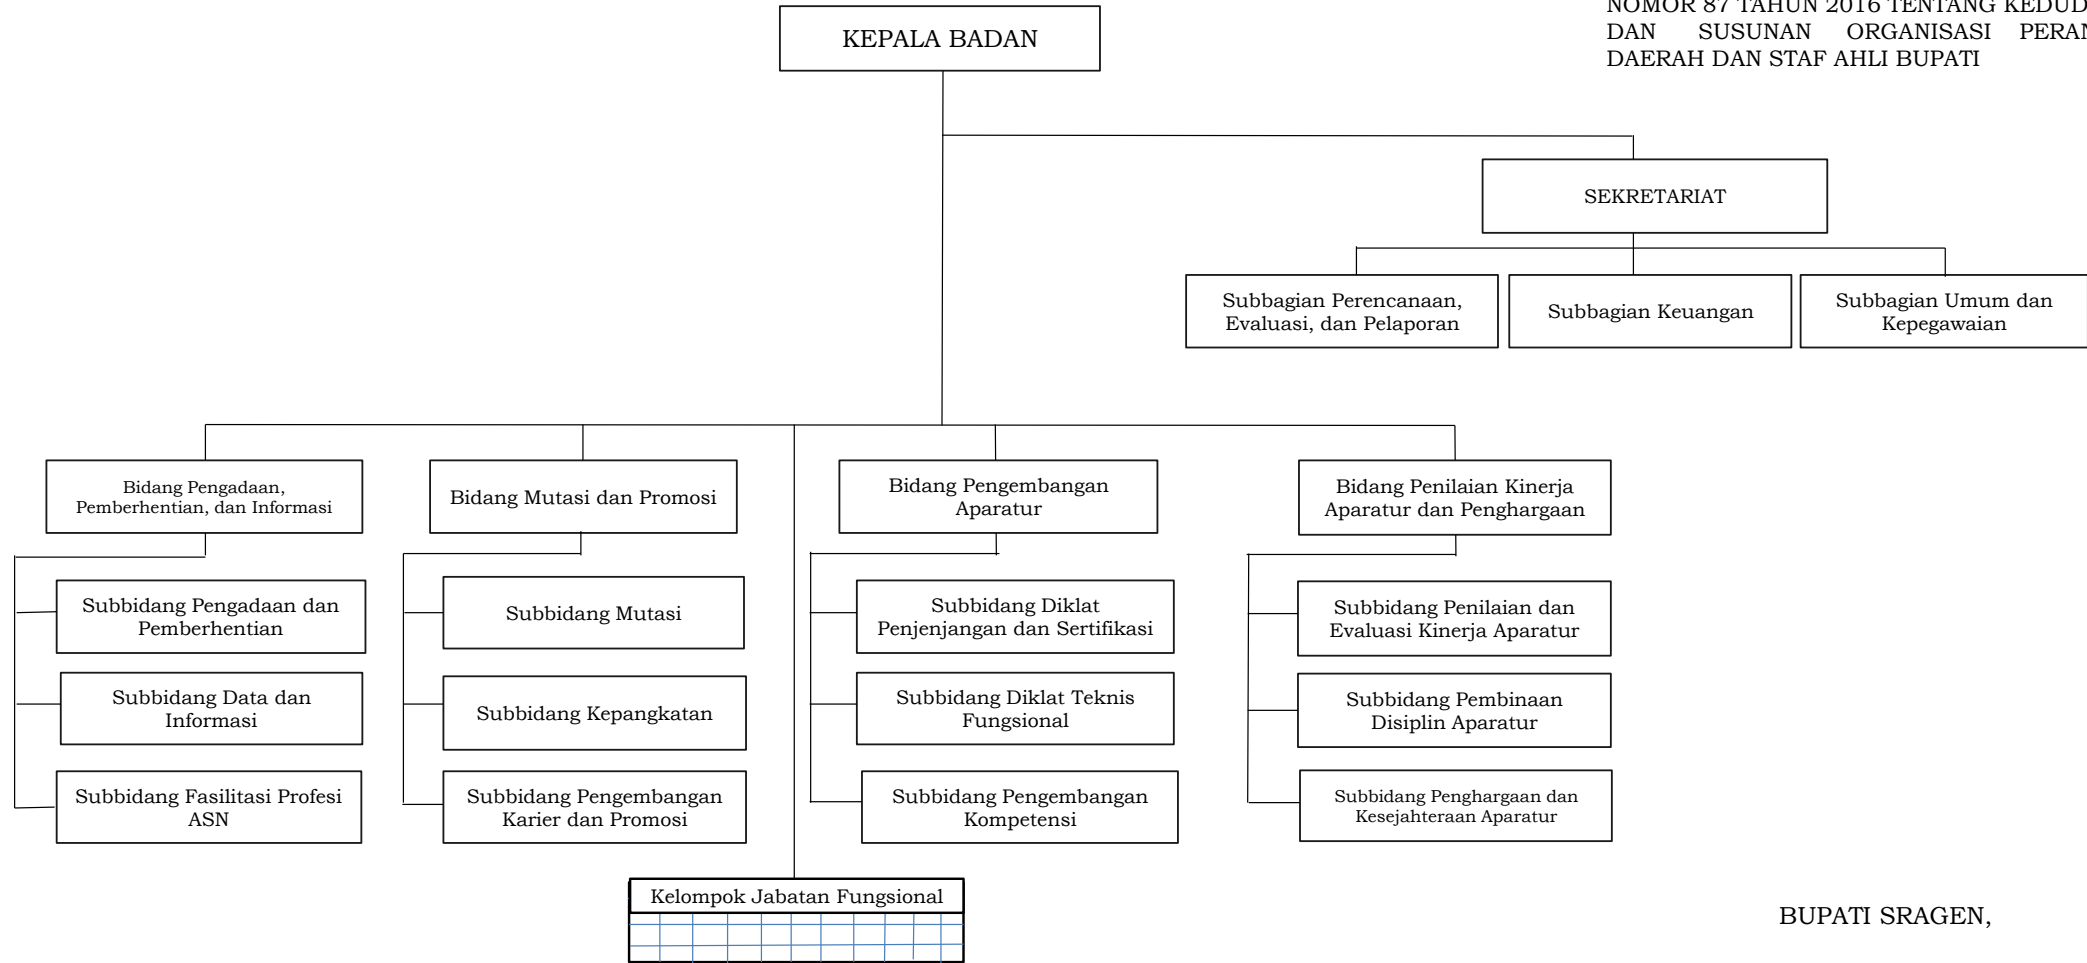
NOMOR 87 TAHUN 2016 TENTANG KEDUD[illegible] DAN SUSUNAN ORGANISASI PERAN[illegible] DAERAH DAN STAF AHLI BUPATI

KEPALA BADAN

SEKRETARIAT

Subbagian Perencanaan, Evaluasi, dan Pelaporan

Subbagian Keuangan

Subbagian Umum dan Kepegawaian

Bidang Pengadaan, Pemberhentian, dan Informasi

Subbidang Pengadaan dan Pemberhentian

Subbidang Data dan Informasi

Subbidang Fasilitasi Profesi ASN

Bidang Mutasi dan Promosi

Subbidang Mutasi

Subbidang Kepangkatan

Subbidang Pengembangan Karier dan Promosi

Bidang Pengembangan Aparatur

Subbidang Diklat Penjenjangan dan Sertifikasi

Subbidang Diklat Teknis Fungsional

Subbidang Pengembangan Kompetensi

Bidang Penilaian Kinerja Aparatur dan Penghargaan

Subbidang Penilaian dan Evaluasi Kinerja Aparatur

Subbidang Pembinaan Disiplin Aparatur

Subbidang Penghargaan dan Kesejahteraan Aparatur

Kelompok Jabatan Fungsional

BUPATI SRAGEN,